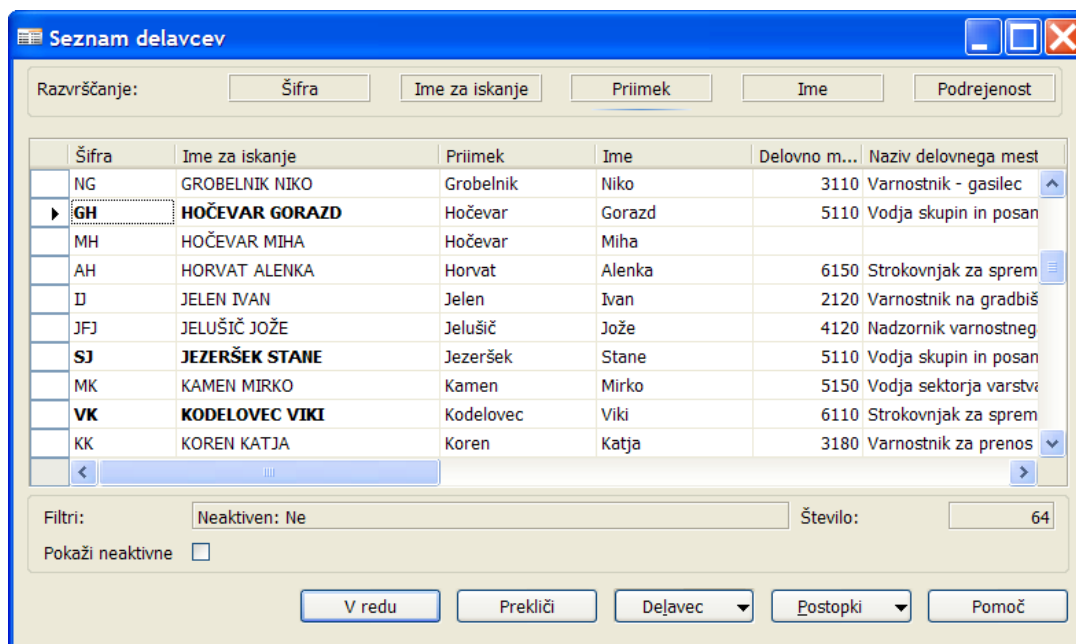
Seznam delavcev

Razvrščanje: Šifra | Ime za iskanje | Priimek | Ime | Podrejenost

| Šifra | Ime za iskanje | Priimek | Ime | Delovno m... | Naziv delovnega mest |
|---|---|---|---|---|---|
| NG | GROBELNIK NIKO | Grobelnik | Niko | 3110 | Varnostnik - gasilec |
| GH | HOČEVAR GORAZD | Hočevar | Gorazd | 5110 | Vodja skupin in posan |
| MH | HOČEVAR MIHA | Hočevar | Miha | | |
| AH | HORVAT ALENKA | Horvat | Alenka | 6150 | Strokovnjak za sprem |
| IJ | JELEN IVAN | Jelen | Ivan | 2120 | Varnostnik na gradbiš |
| JFJ | JELUŠIČ JOŽE | Jelušič | Jože | 4120 | Nadzornik varnostneg |
| SJ | JEZERŠEK STANE | Jezeršek | Stane | 5110 | Vodja skupin in posan |
| MK | KAMEN MIRKO | Kamen | Mirko | 5150 | Vodja sektorja varstva |
| VK | KODELOVEC VIKI | Kodelovec | Viki | 6110 | Strokovnjak za sprem |
| KK | KOREN KATJA | Koren | Katja | 3180 | Varnostnik za prenos |

Filtri: Neaktiven: Ne
Število: 64
Pokaži neaktivne

V redu | Prekliči | Delavec | Postopki | Pomoč